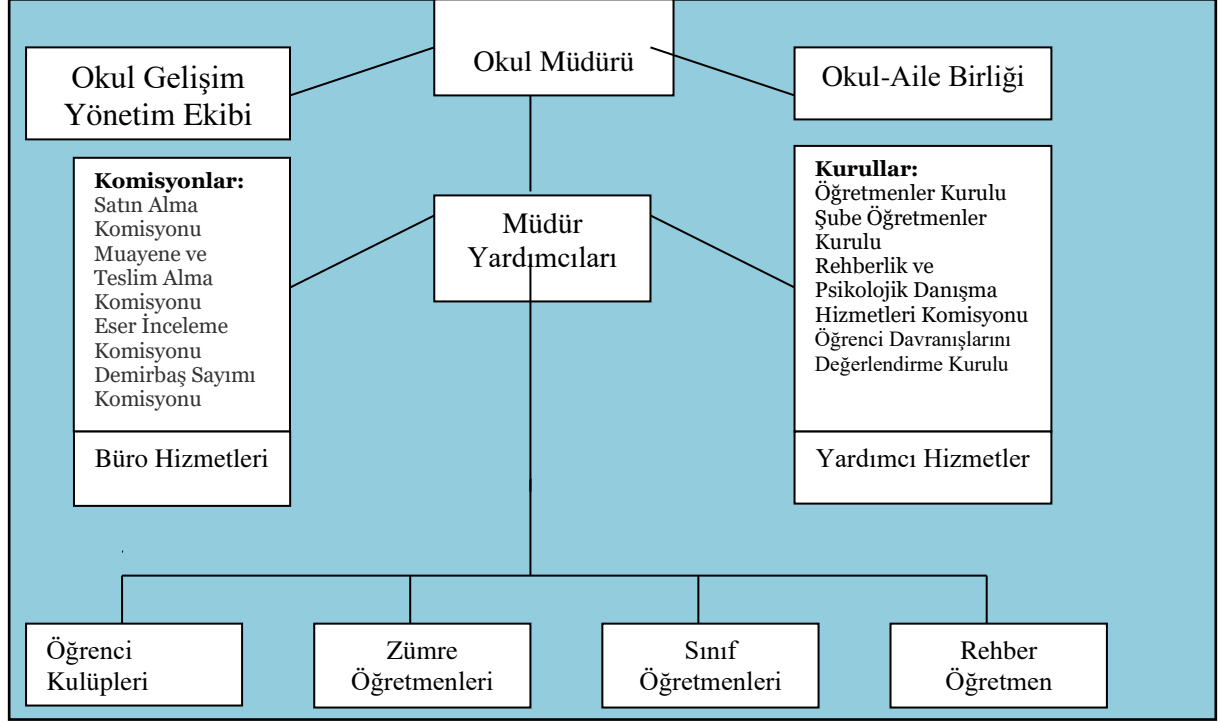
Okul Müdürü

Okul Gelişim Yönetim Ekibi

Okul-Aile Birliği

Müdür Yardımcıları

**Komisyonlar:**
Satın Alma Komisyonu
Muayene ve Teslim Alma Komisyonu
Eser İnceleme Komisyonu
Demirbaş Sayımı Komisyonu

Büro Hizmetleri

**Kurullar:**
Öğretmenler Kurulu
Şube Öğretmenler Kurulu
Rehberlik ve Psikolojik Danışma Hizmetleri Komisyonu
Öğrenci Davranışlarını Değerlendirme Kurulu

Yardımcı Hizmetler

Öğrenci Kulüpleri

Zümre Öğretmenleri

Sınıf Öğretmenleri

Rehber Öğretmen